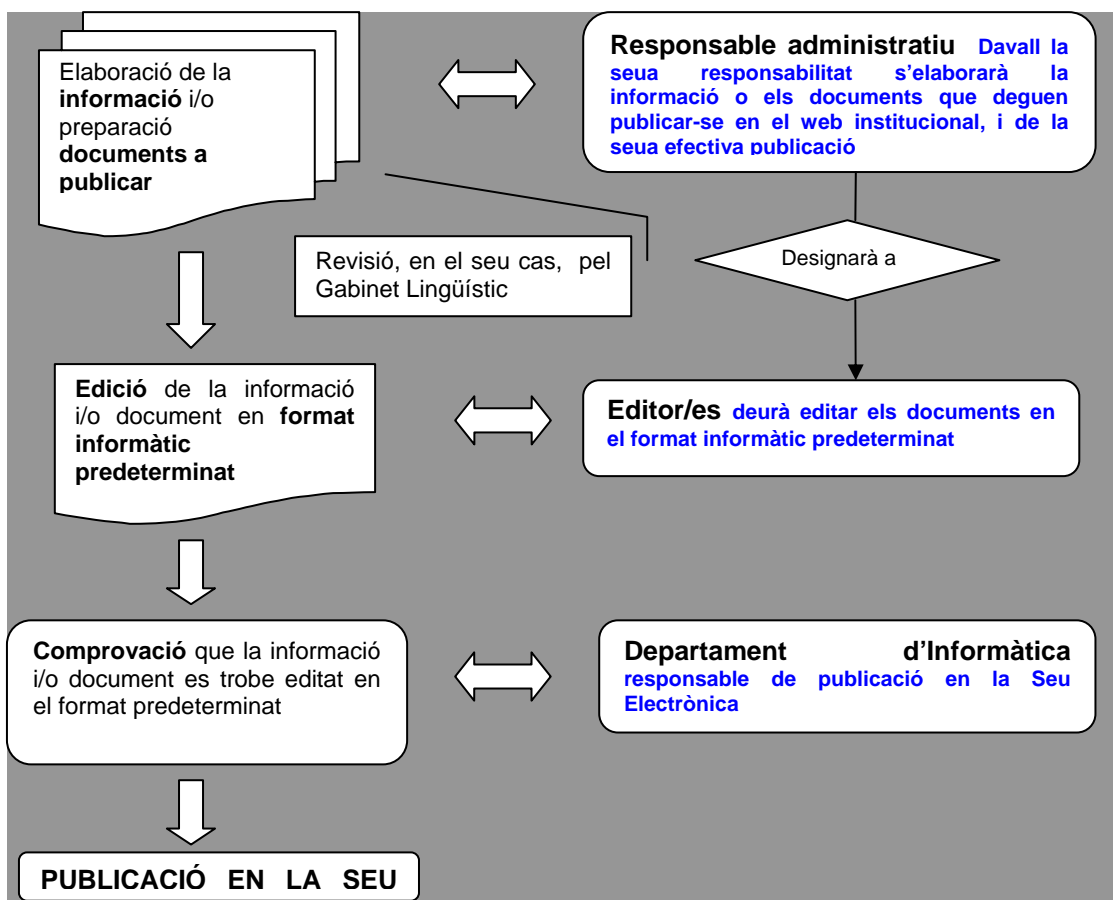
Elaboració de la **informació** i/o preparació **documents a publicar**

**Responsable administratiu** Davall la seua responsabilitat s'elaborarà la informació o els documents que deguen publicar-se en el web institucional, i de la seua efectiva publicació

Revisió, en el seu cas, pel Gabinet Lingüístic

Designarà a

**Edició** de la informació i/o document en **format informàtic predeterminat**

**Editor/es** deurà editar els documents en el format informàtic predeterminat

**Comprovació** que la informació i/o document es trobe editat en el format predeterminat

**Departament d'Informàtica** responsable de publicació en la Seu Electrònica

**PUBLICACIÓ EN LA SEU**